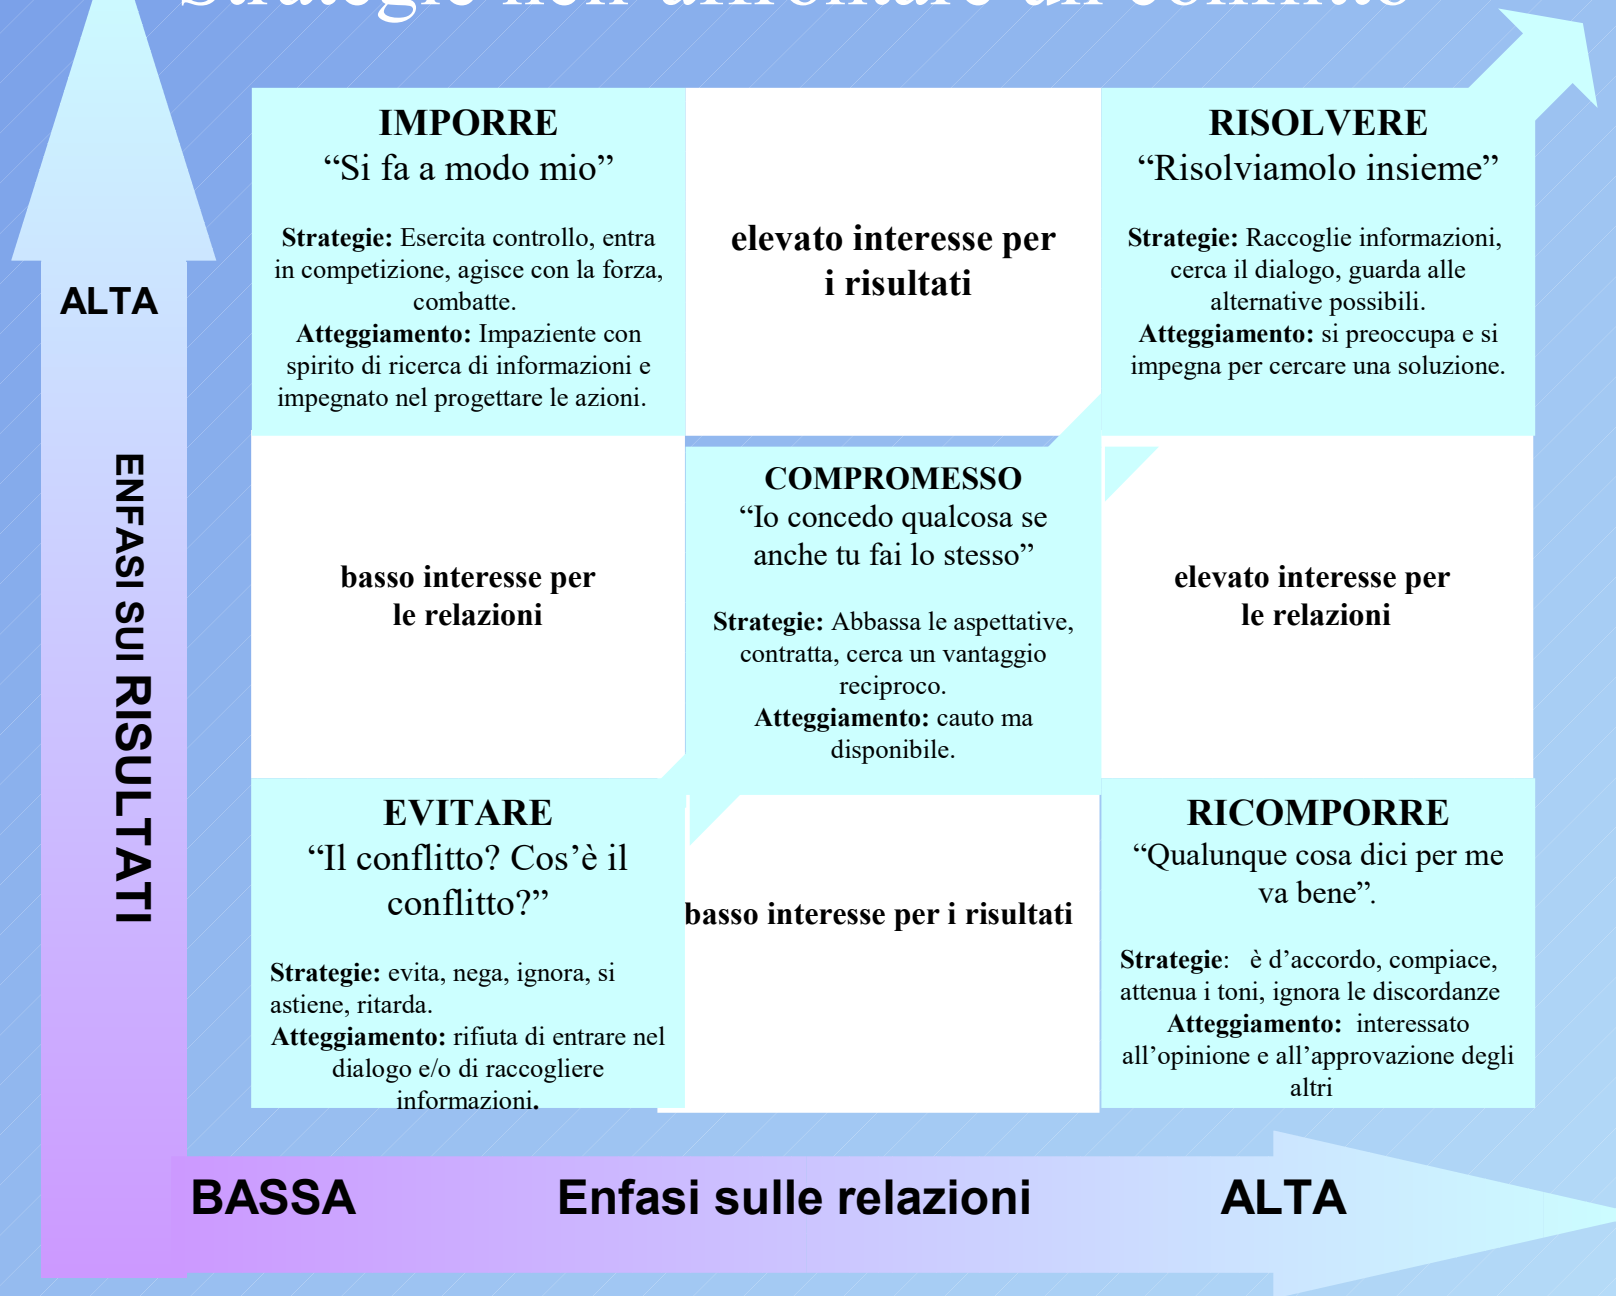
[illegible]

IMPORRE
“Si fa a modo mio”

**Strategie:** Esercita controllo, entra in competizione, agisce con la forza, combatte.
**Atteggiamento:** Impaziente con spirito di ricerca di informazioni e impegnato nel progettare le azioni.

elevato interesse per i risultati

RISOLVERE
“Risolviamolo insieme”

**Strategie:** Raccoglie informazioni, cerca il dialogo, guarda alle alternative possibili.
**Atteggiamento:** si preoccupa e si impegna per cercare una soluzione.

ALTA

ENFASI SUI RISULTATI

basso interesse per le relazioni

COMPROMESSO
“Io concedo qualcosa se anche tu fai lo stesso”

**Strategie:** Abbassa le aspettative, contratta, cerca un vantaggio reciproco.
**Atteggiamento:** cauto ma disponibile.

elevato interesse per le relazioni

EVITARE
“Il conflitto? Cos’è il conflitto?”

**Strategie:** evita, nega, ignora, si astiene, ritarda.
**Atteggiamento:** rifiuta di entrare nel dialogo e/o di raccogliere informazioni.

basso interesse per i risultati

RICOMPORRE
“Qualunque cosa dici per me va bene”.

**Strategie**: è d’accordo, compiace, attenua i toni, ignora le discordanze
**Atteggiamento:** interessato all’opinione e all’approvazione degli altri

BASSA Enfasi sulle relazioni ALTA